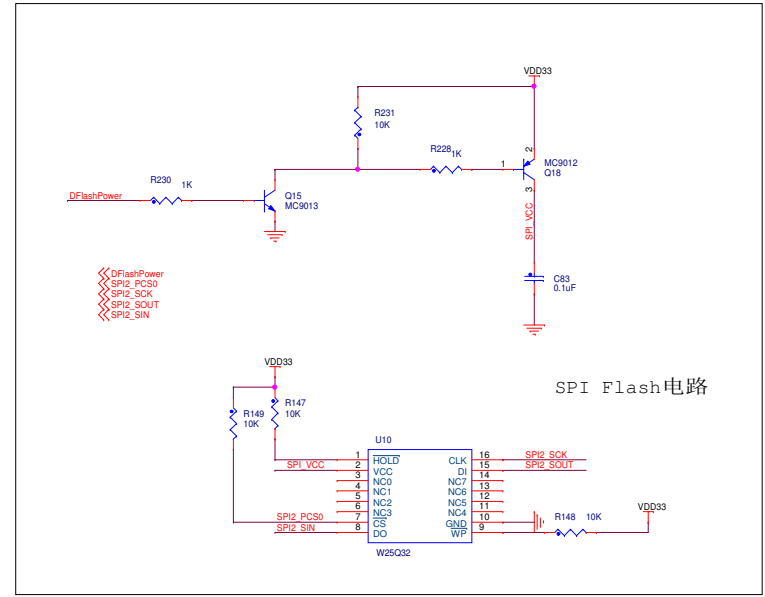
VDD33

R231
10K

R228
1K

1
2
3
MC9012
Q18

R230
1K

DFlashPower

Q15
MC9013

SPI_VCC

C83
0.1uF

DFlashPower
SPI2_PCS0
SPI2_SCK
SPI2_SOUT
SPI2_SIN

VDD33

R147
10K

R149
10K

SPI Flash电路

U10

| Pin | Name | Name | Pin |
|---|---|---|---|
| 1 | $\overline{HOLD}$ | CLK | 16 |
| 2 | VCC | DI | 15 |
| 3 | NC0 | NC7 | 14 |
| 4 | NC1 | NC6 | 13 |
| 5 | NC2 | NC5 | 12 |
| 6 | NC3 | NC4 | 11 |
| 7 | $\overline{CS}$ | GND | 10 |
| 8 | DO | $\overline{WP}$ | 9 |

SPI_VCC
SPI2_PCS0
SPI2_SIN

SPI2_SCK
SPI2_SOUT

R148
10K

VDD33

W25Q32